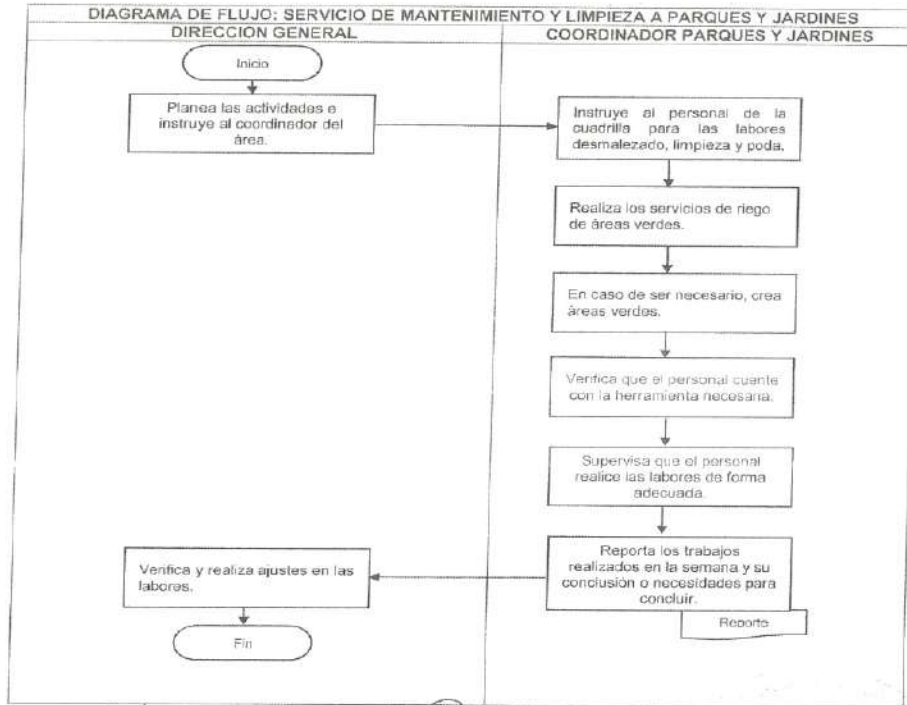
DIAGRAMA DE FLUJO: SERVICIO DE MANTENIMIENTO Y LIMPIEZA A PARQUES Y JARDINES

| DIRECCION GENERAL | COORDINADOR PARQUES Y JARDINES |
|---|---|

Inicio

Planea las actividades e instruye al coordinador del área.

Instruye al personal de la cuadrilla para las labores desmalezado, limpieza y poda.

Realiza los servicios de riego de áreas verdes.

En caso de ser necesario, crea áreas verdes.

Verifica que el personal cuente con la herramienta necesaria.

Supervisa que el personal realice las labores de forma adecuada.

Reporta los trabajos realizados en la semana y su conclusión o necesidades para concluir.

Reporte

Verifica y realiza ajustes en las labores.

Fin